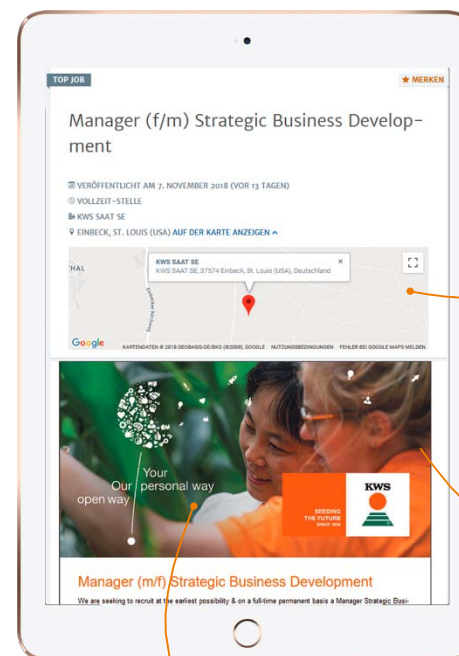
TOP JOB

★ MERKEN

Manager (f/m) Strategic Business Development

VERÖFFENTLICHT AM 7. NOVEMBER 2018 (VOR 13 TAGEN)
VOLLZEIT-STELLE
KWS SAAT SE
EINBECK, ST. LOUIS (USA) AUF DER KARTE ANZEIGEN

KWS SAAT SE
KWS SAAT SE, 37574 Einbeck, St. Louis (USA), Deutschland

THAL

Google

KARTENDATEN © 2018 GEOBASIS-DE/BKG (©2009), GOOGLE NUTZUNGSBEDINGUNGEN FEHLER BEI GOOGLE MAPS MELDEN

Our open way

Your personal way

SEEDING THE FUTURE SINCE 1856

KWS

Manager (m/f) Strategic Business Development

We are seeking to recruit at the earliest possibility & on a full-time permanent basis a Manager Strategic Busi-